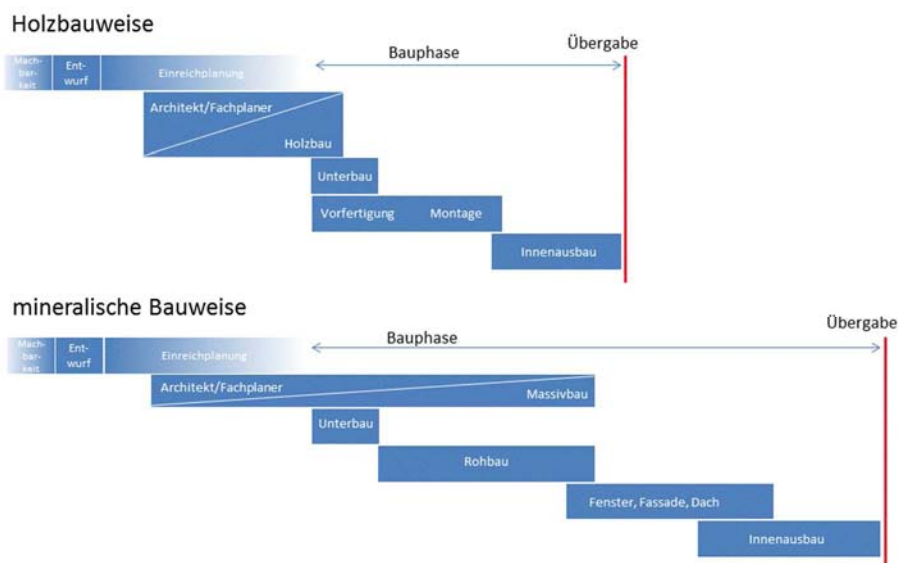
Holzbauweise

Bauphase

Übergabe

Machbarkeit

Entwurf

Einreichplanung

Architekt/Fachplaner

Holzbau

Unterbau

Vorfertigung

Montage

Innenausbau

mineralische Bauweise

Bauphase

Übergabe

Machbarkeit

Entwurf

Einreichplanung

Architekt/Fachplaner

Massivbau

Unterbau

Rohbau

Fenster, Fassade, Dach

Innenausbau